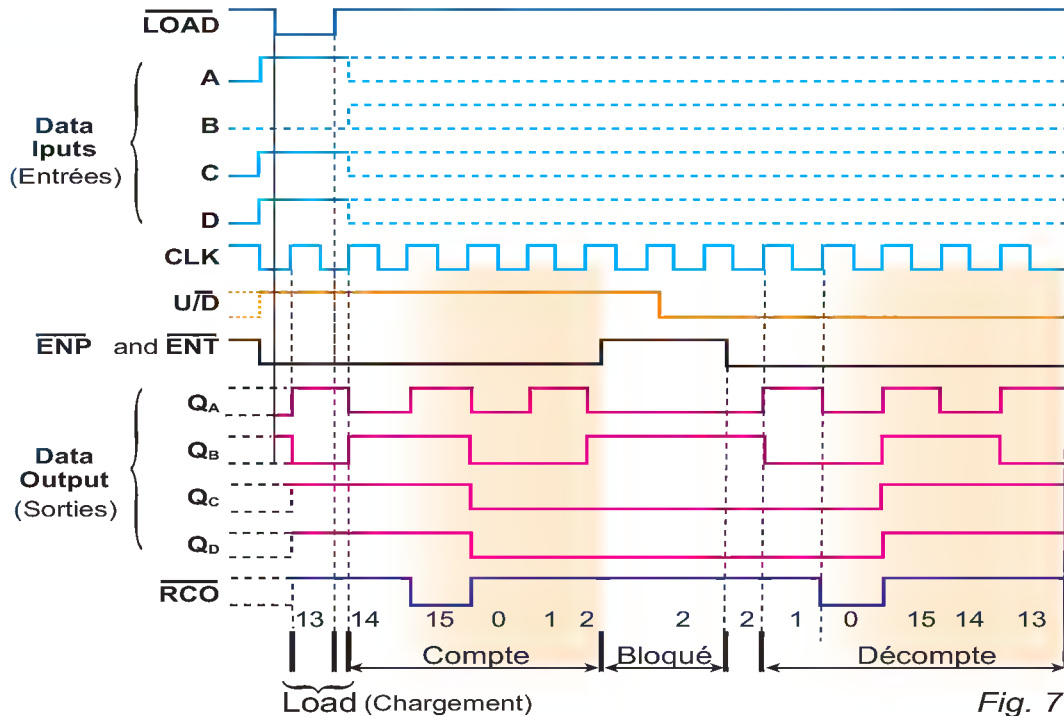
$\overline{LOAD}$

A

B

C

D

Data Iputs (Entrées)

CLK

$U/\overline{D}$

$\overline{ENP}$ and $\overline{ENT}$

$Q_A$

$Q_B$

$Q_C$

$Q_D$

Data Output (Sorties)

$\overline{RCO}$

13 14 15 0 1 2 2 2 1 0 15 14 13

Compte

Bloqué

Décompte

Load (Chargement)

Fig. 7